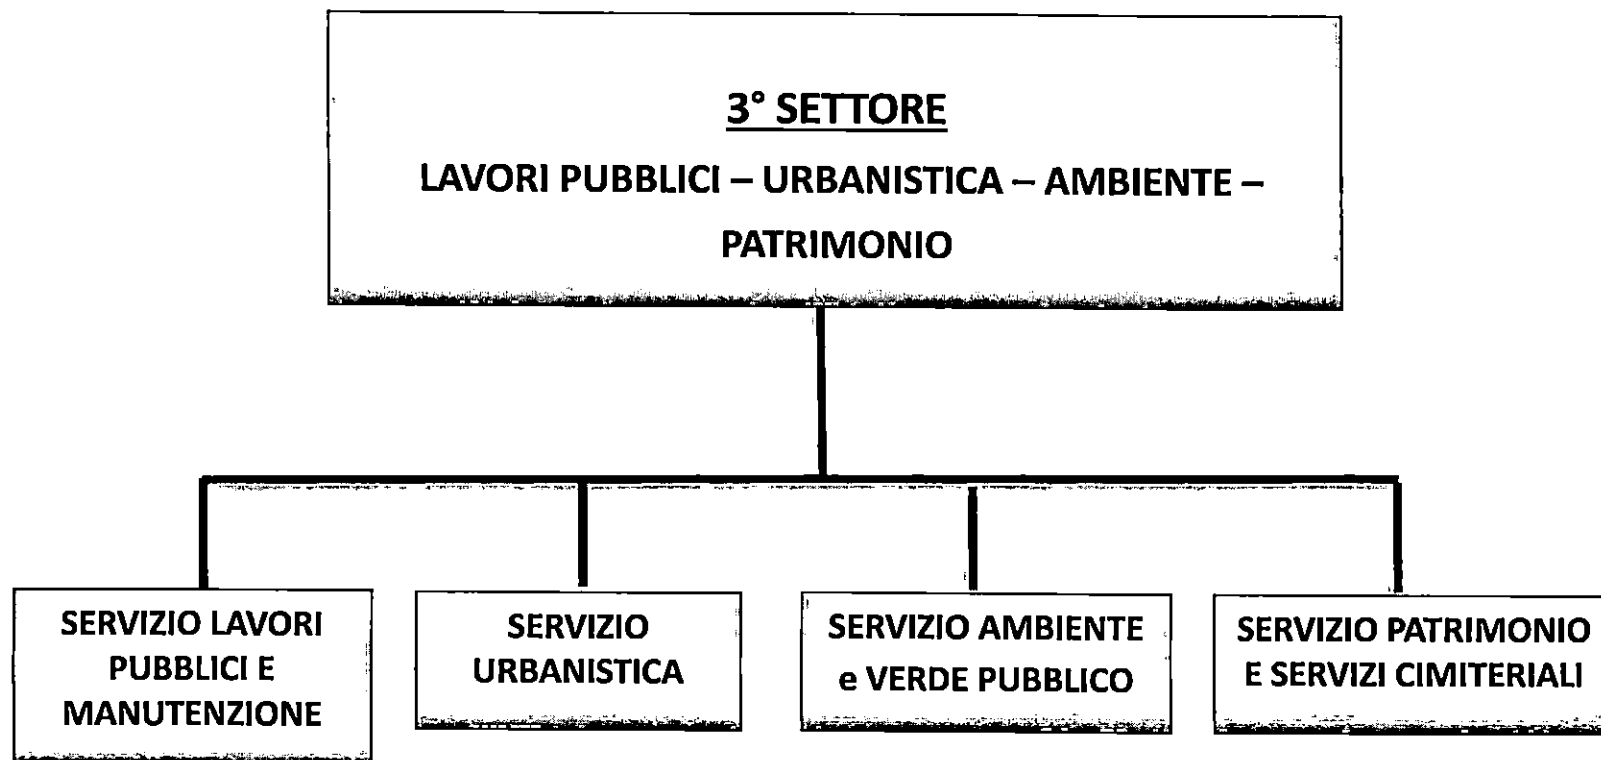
3° SETTORE

LAVORI PUBBLICI – URBANISTICA – AMBIENTE – PATRIMONIO

SERVIZIO LAVORI PUBBLICI E MANUTENZIONE

SERVIZIO URBANISTICA

SERVIZIO AMBIENTE e VERDE PUBBLICO

SERVIZIO PATRIMONIO E SERVIZI CIMITERIALI